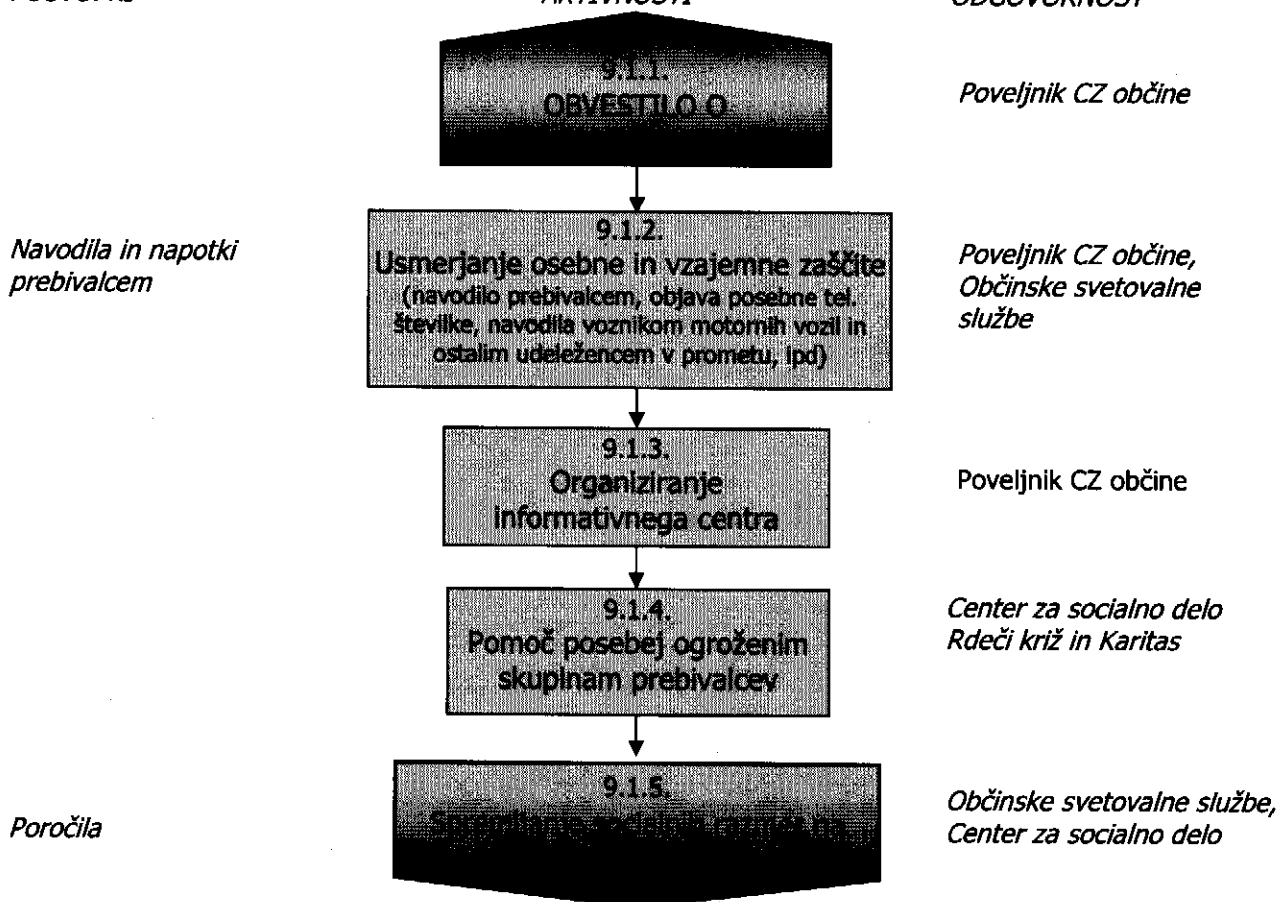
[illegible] AKTIVNOSTI ODGOVORNOST

9.1.1.
OBVESTILO O

Poveljnik CZ občine

Navodila in napotki prebivalcem

9.1.2.
Usmerjanje osebne in vzajemne zaščite
(navodilo prebivalcem, objava posebne tel. številke, navodila voznikom motornih vozil in ostalim udeležencem v prometu, ipd)

Poveljnik CZ občine, Občinske svetovalne službe

9.1.3.
Organiziranje informativnega centra

Poveljnik CZ občine

9.1.4.
Pomoč posebej ogroženim skupinam prebivalcev

Center za socialno delo Rdeči križ in Karitas

Poročila

9.1.5.
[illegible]

Občinske svetovalne službe, Center za socialno delo